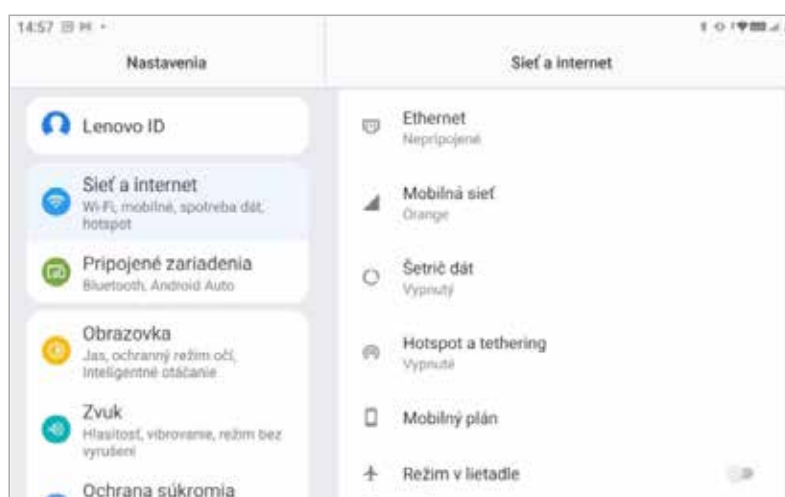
14:57

Nastavenia

Sieť a internet

Lenovo ID

Sieť a internet
Wi-Fi, mobilné, spotreba dát, hotspot

Pripojené zariadenia
Bluetooth, Android Auto

Obrazovka
Jas, ochranný režim očí, inteligentné otáčanie

Zvuk
Hlasitosť, vibrovanie, režim bez vyrušení

Ochrana súkromia

Ethernet
Nepripojené

Mobilná sieť
Orange

Šetrič dát
Vypnutý

Hotspot a tethering
Vypnuté

Mobilný plán

Režim v lietadle